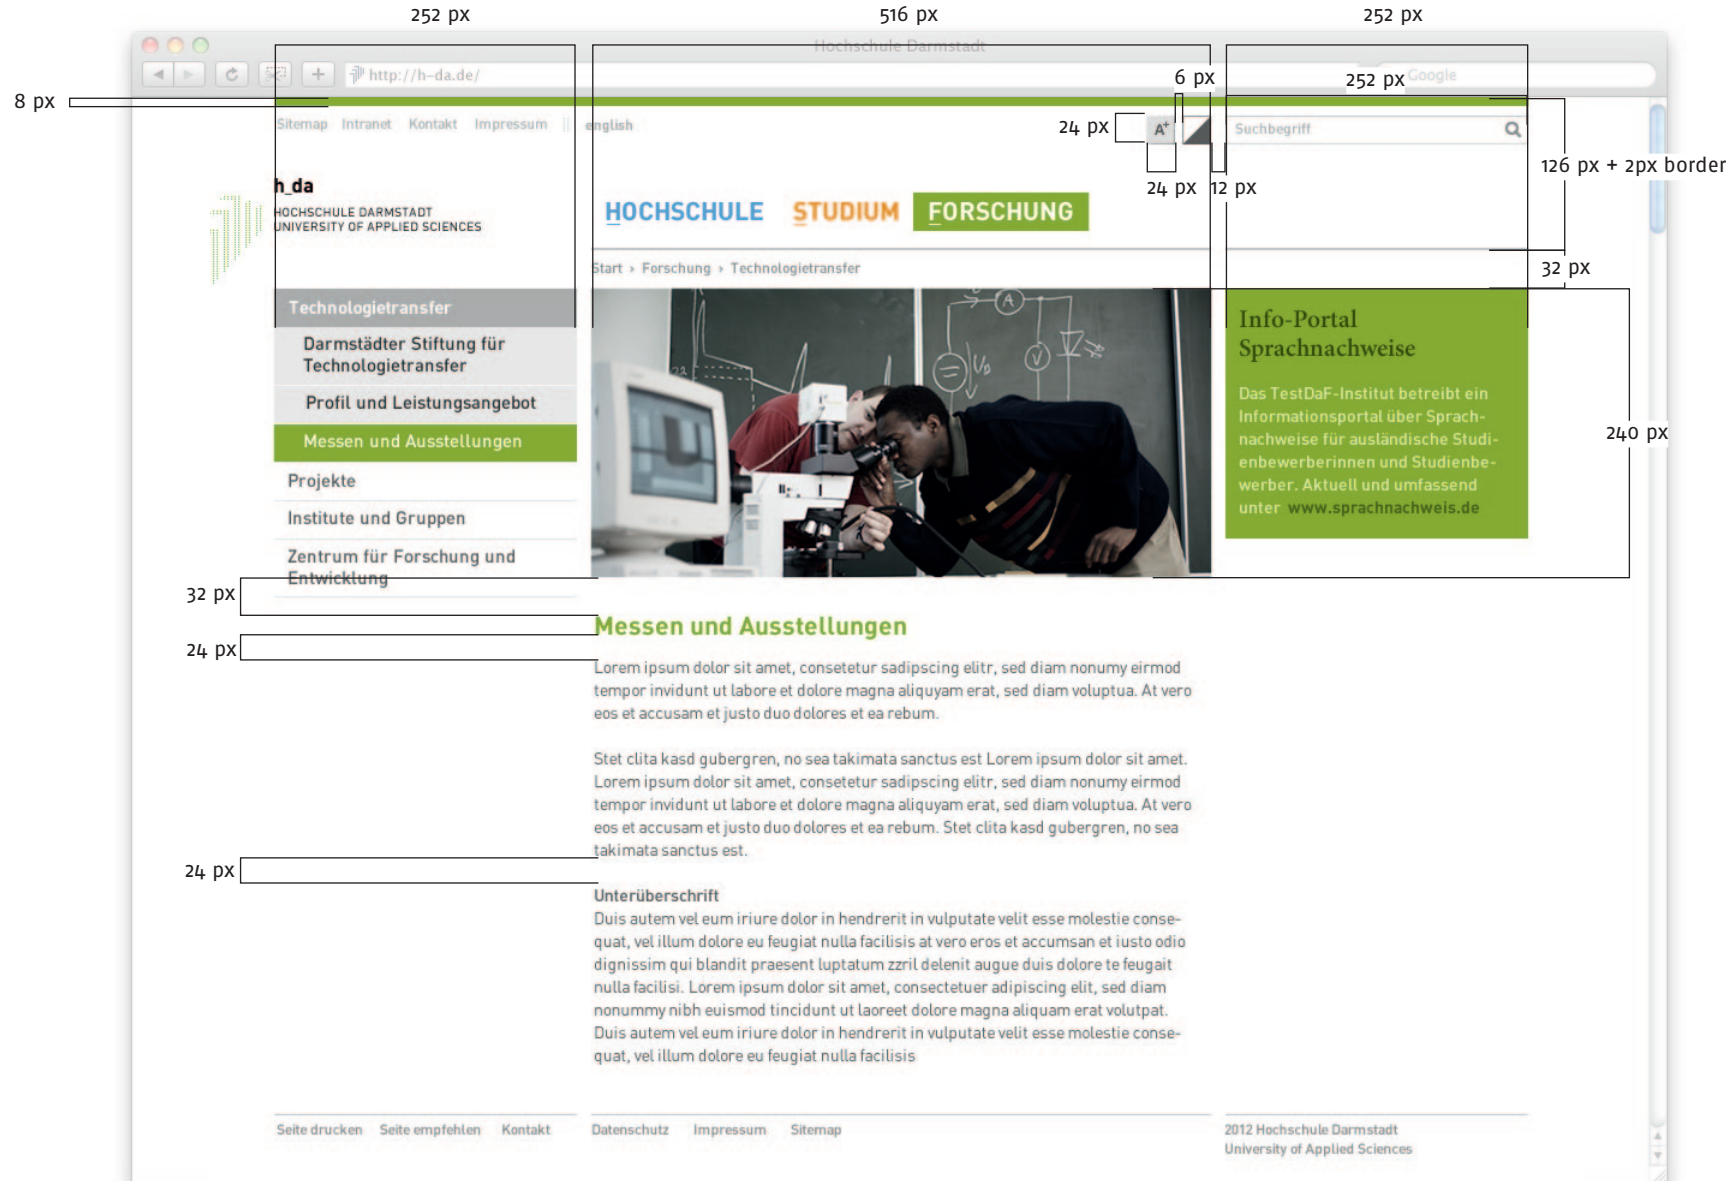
252 px

516 px

252 px

Hochschule Darmstadt

http://h-da.de/

6 px

252 px

Google

8 px

Sitemap Intranet Kontakt Impressum || english

24 px

A+

Suchbegriff

126 px + 2px border

24 px

12 px

h_da
HOCHSCHULE DARMSTADT
UNIVERSITY OF APPLIED SCIENCES

HOCHSCHULE STUDIUM FORSCHUNG

Start › Forschung › Technologietransfer

32 px

Technologietransfer

Darmstädter Stiftung für Technologietransfer

Profil und Leistungsangebot

Messen und Ausstellungen

Projekte

Institute und Gruppen

Zentrum für Forschung und Entwicklung

Info-Portal Sprachnachweise

Das TestDaF-Institut betreibt ein Informationsportal über Sprachnachweise für ausländische Studienbewerberinnen und Studienbewerber. Aktuell und umfassend unter www.sprachnachweis.de

240 px

32 px

Messen und Ausstellungen

24 px

Lorem ipsum dolor sit amet, consetetur sadipscing elitr, sed diam nonumy eirmod tempor invidunt ut labore et dolore magna aliquyam erat, sed diam voluptua. At vero eos et accusam et justo duo dolores et ea rebum.

Stet clita kasd gubergren, no sea takimata sanctus est Lorem ipsum dolor sit amet. Lorem ipsum dolor sit amet, consetetur sadipscing elitr, sed diam nonumy eirmod tempor invidunt ut labore et dolore magna aliquyam erat, sed diam voluptua. At vero eos et accusam et justo duo dolores et ea rebum. Stet clita kasd gubergren, no sea takimata sanctus est.

24 px

Unterüberschrift
Duis autem vel eum iriure dolor in hendrerit in vulputate velit esse molestie consequat, vel illum dolore eu feugiat nulla facilisis at vero eros et accumsan et iusto odio dignissim qui blandit praesent luptatum zzril delenit augue duis dolore te feugait nulla facilisi. Lorem ipsum dolor sit amet, consectetuer adipiscing elit, sed diam nonummy nibh euismod tincidunt ut laoreet dolore magna aliquam erat volutpat. Duis autem vel eum iriure dolor in hendrerit in vulputate velit esse molestie consequat, vel illum dolore eu feugiat nulla facilisis

Seite drucken Seite empfehlen Kontakt

Datenschutz Impressum Sitemap

2012 Hochschule Darmstadt
University of Applied Sciences